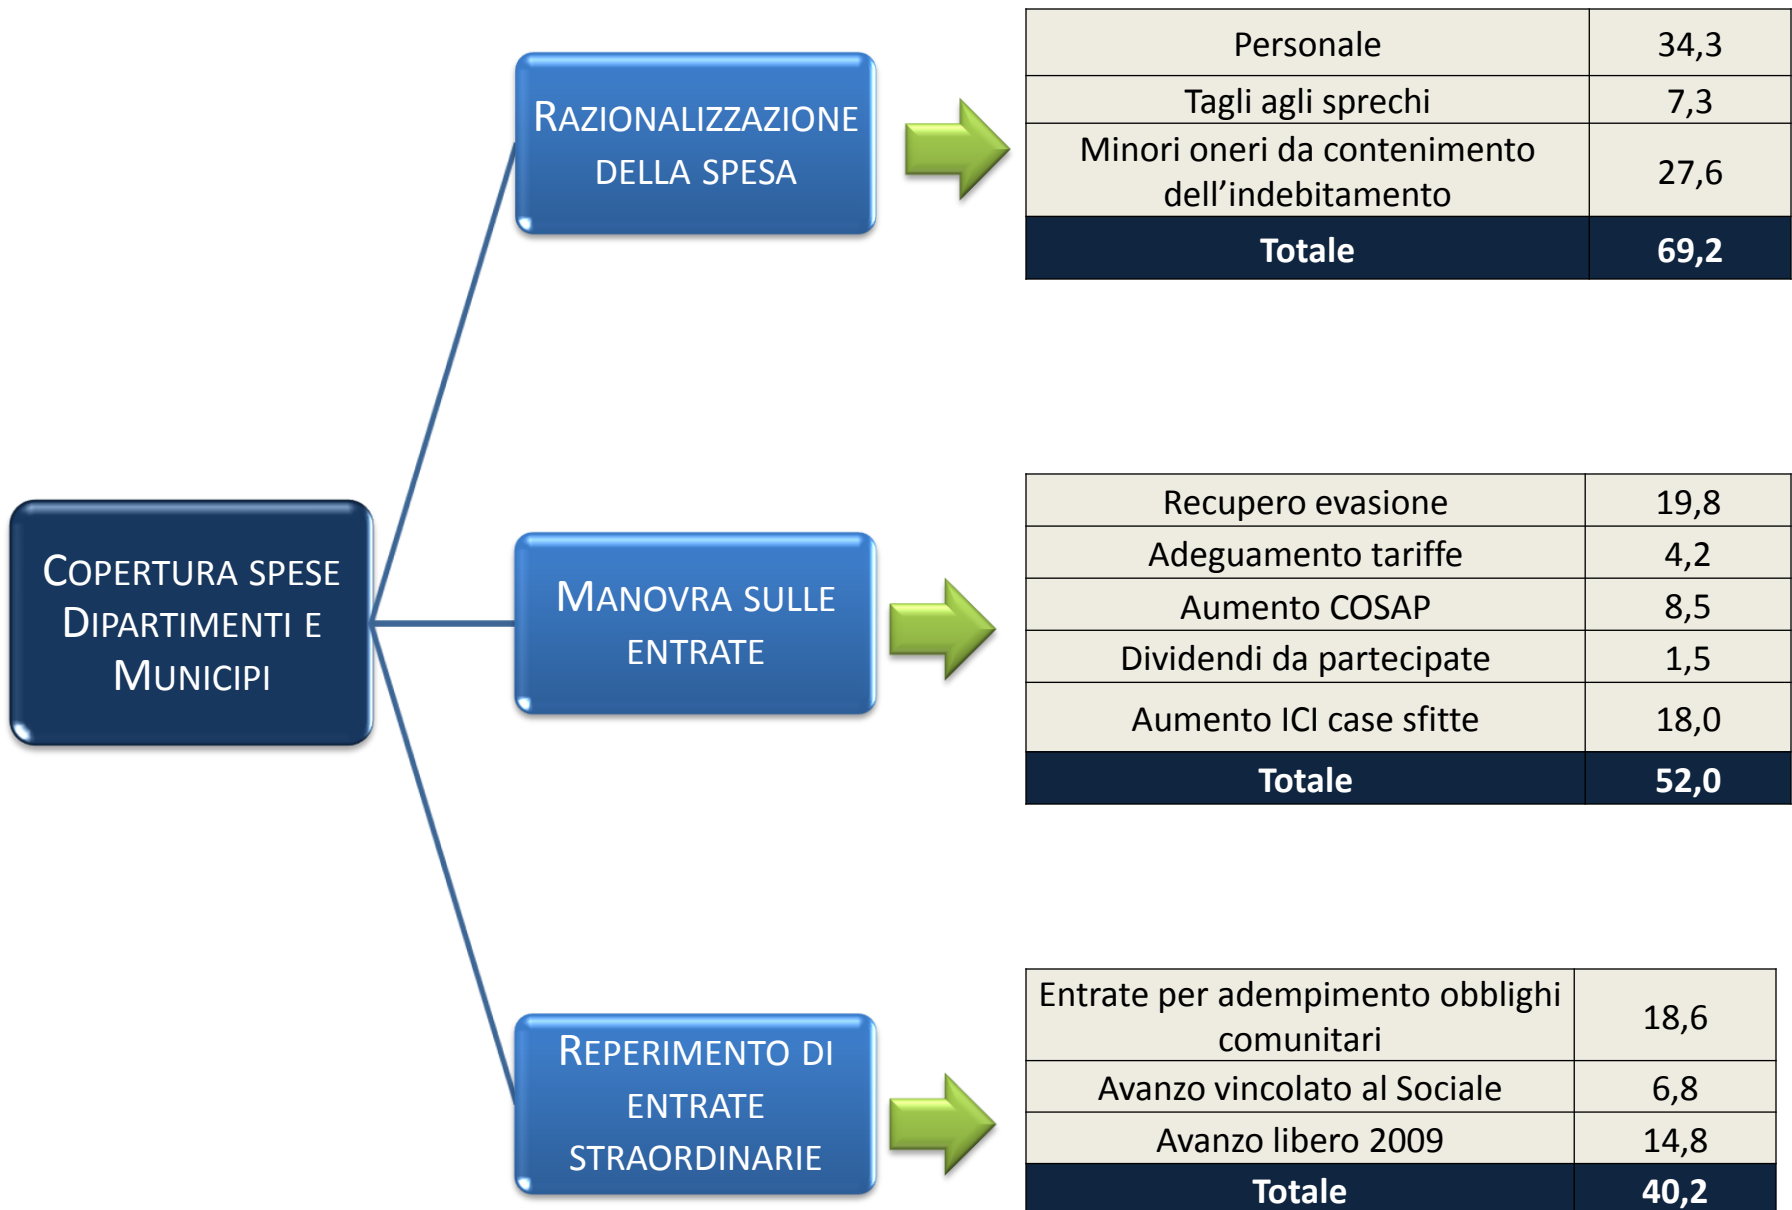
Copertura spese Dipartimenti e Municipi

Razionalizzazione della spesa

| Personale | 34,3 |
|---|---|
| Tagli agli sprechi | 7,3 |
| Minori oneri da contenimento dell’indebitamento | 27,6 |
| **Totale** | **69,2** |

Manovra sulle entrate

| Recupero evasione | 19,8 |
|---|---|
| Adeguamento tariffe | 4,2 |
| Aumento COSAP | 8,5 |
| Dividendi da partecipate | 1,5 |
| Aumento ICI case sfitte | 18,0 |
| **Totale** | **52,0** |

Reperimento di entrate straordinarie

| Entrate per adempimento obblighi comunitari | 18,6 |
|---|---|
| Avanzo vincolato al Sociale | 6,8 |
| Avanzo libero 2009 | 14,8 |
| **Totale** | **40,2** |